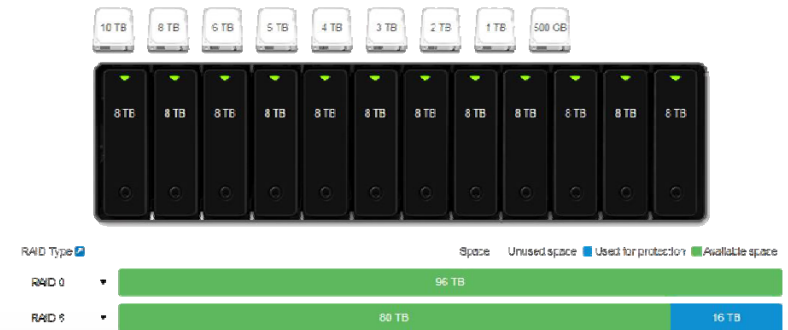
10 TB 8 TB 6 TB 5 TB 4 TB 3 TB 2 TB 1 TB 500 GB

8 TB 8 TB 8 TB 8 TB 8 TB 8 TB 8 TB 8 TB 8 TB 8 TB 8 TB 8 TB

RAID Type

Space Unused space Used for protection Available space

RAID 0

96 TB

RAID 6

80 TB

16 TB